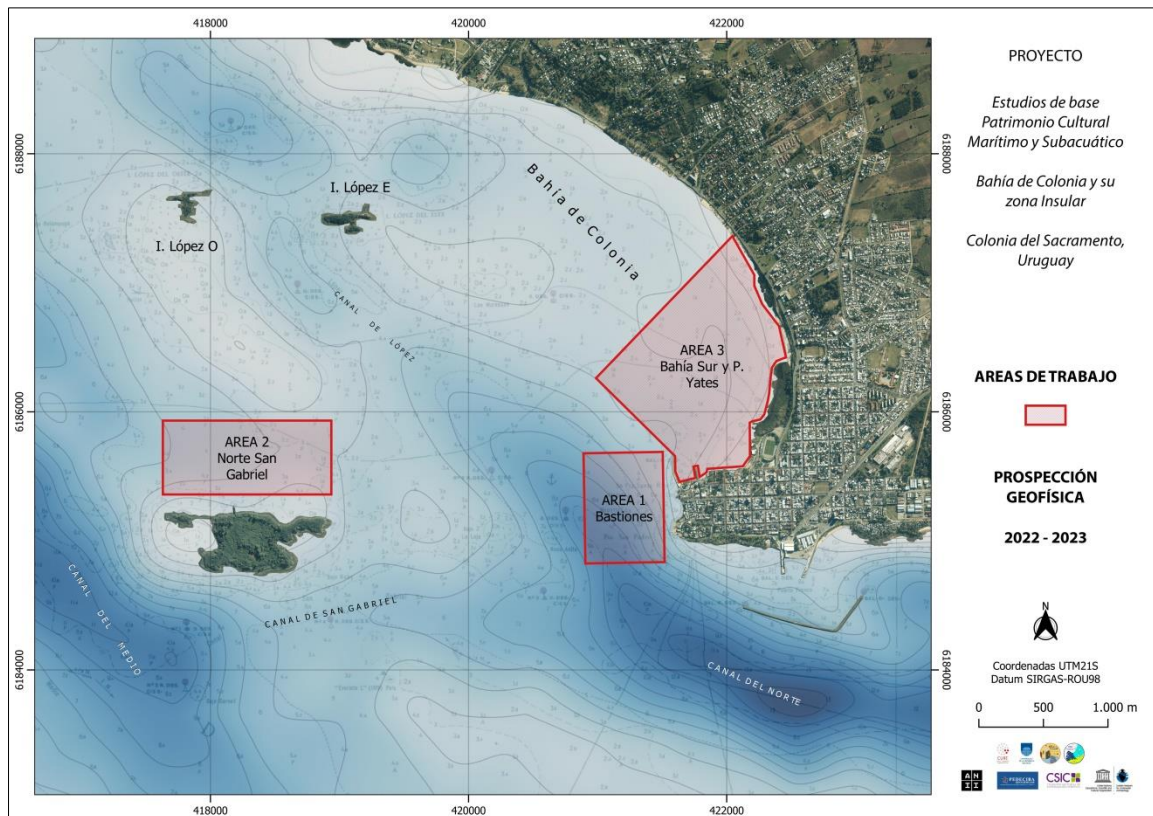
418000
420000
422000

6188000
6186000
6184000

6188000
6186000
6184000

I. López E
I. López O
Bahía de Colonia
CANAL DE LÓPEZ

AREA 3
Bahía Sur y P. Yates

AREA 2
Norte San Gabriel

AREA 1
Bastiones

CANAL DEL MEDIO
CANAL DE SAN GABRIEL
CANAL DEL NORTE

418000
420000
422000

PROYECTO

Estudios de base Patrimonio Cultural Marítimo y Subacuático

Bahía de Colonia y su zona Insular

Colonia del Sacramento, Uruguay

AREAS DE TRABAJO

PROSPECCIÓN GEOFÍSICA

2022 - 2023

N

Coordenadas UTM21S
Datum SIRGAS-ROU98

0 500 1.000 m

CSIC